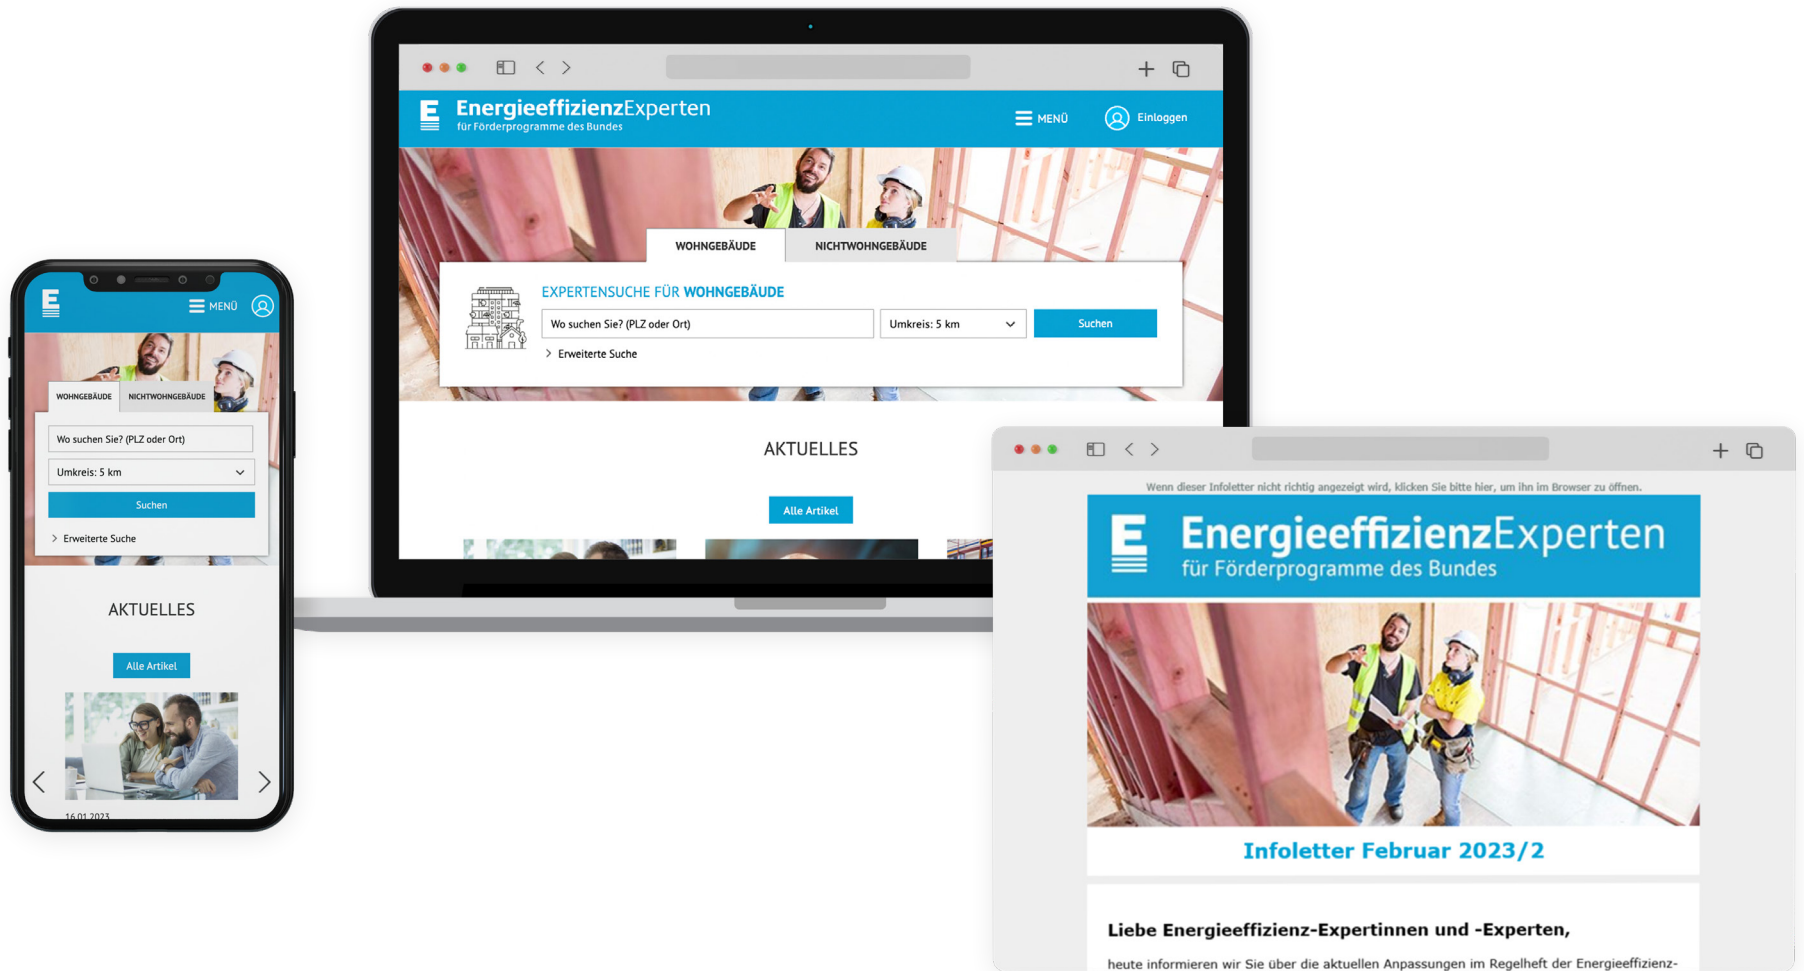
E MENÜ

WOHNGEBÄUDE NICHTWOHNGEBÄUDE

Wo suchen Sie? (PLZ oder Ort)

Umkreis: 5 km

Suchen

Erweiterte Suche

AKTUELLES

Alle Artikel

16.01.2023

E EnergieeffizienzExperten für Förderprogramme des Bundes

MENÜ Einloggen

WOHNGEBÄUDE NICHTWOHNGEBÄUDE

EXPERTENSUCHE FÜR WOHNGEBÄUDE

Wo suchen Sie? (PLZ oder Ort)

Umkreis: 5 km

Suchen

Erweiterte Suche

AKTUELLES

Alle Artikel

Wenn dieser Infoletter nicht richtig angezeigt wird, klicken Sie bitte hier, um ihn im Browser zu öffnen.

E EnergieeffizienzExperten für Förderprogramme des Bundes

Infoletter Februar 2023/2

Liebe Energieeffizienz-Expertinnen und -Experten,

heute informieren wir Sie über die aktuellen Anpassungen im Regelheft der Energieeffizienz-